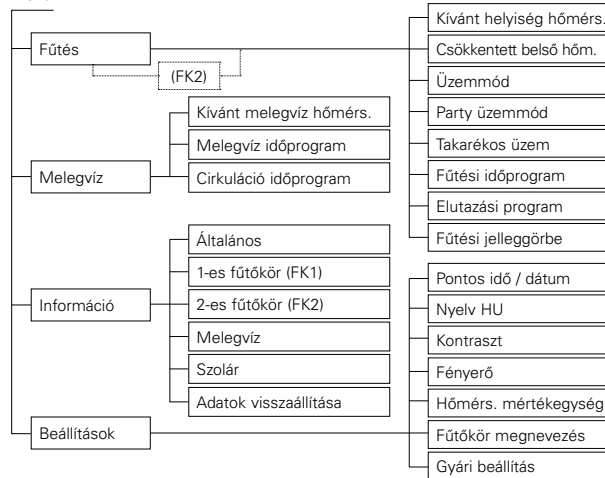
Fűtés

(FK2)

Melegvíz

Kívánt melegvíz hőmérs.

Melegvíz időprogram

Cirkuláció időprogram

Információ

Általános

1-es fűtőkör (FK1)

2-es fűtőkör (FK2)

Melegvíz

Szolár

Adatok visszaállítása

Beállítások

Kívánt helyiség hőmérs.

Csökkentett belső hőm.

Üzemmód

Party üzemmód

Takarékos üzem

Fűtési időprogram

Elutazási program

Fűtési jelleggörbe

Pontos idő / dátum

Nyelv HU

Kontraszt

Fényerő

Hőmérs. mértékegység

Fűtőkör megnevezés

Gyári beállítás